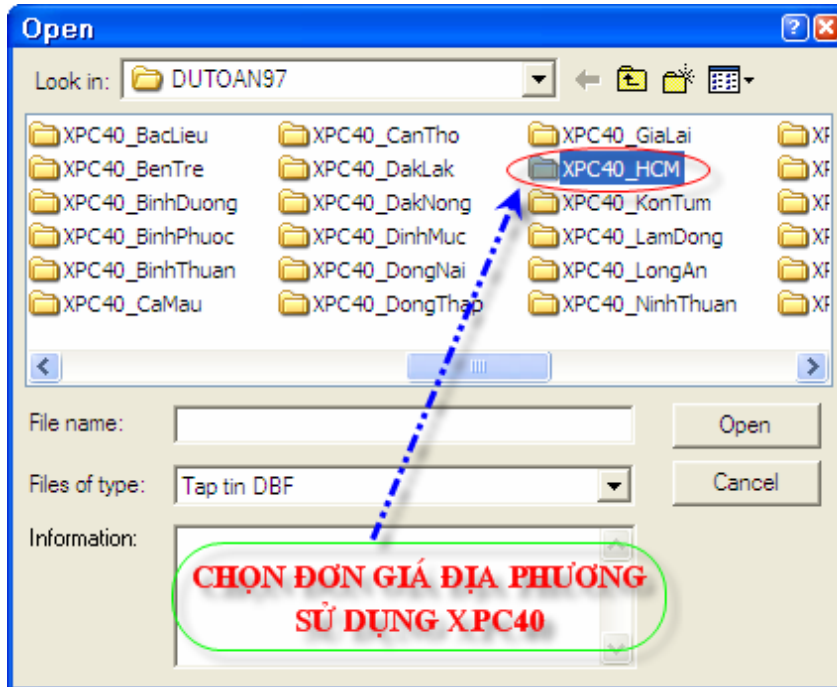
Open

Look in: DUTOAN97

XPC40_BacLieu
XPC40_BenTre
XPC40_BinhDuong
XPC40_BinhPhuoc
XPC40_BinhThuan
XPC40_CaMau
XPC40_CanTho
XPC40_DakLak
XPC40_DakNong
XPC40_DinhMuc
XPC40_DongNai
XPC40_DongThap
XPC40_GiaLai
XPC40_HCM
XPC40_KonTum
XPC40_LamDong
XPC40_LongAn
XPC40_NinhThuan
XF
XF
XF
XF
XF
XF

File name:
Files of type: Tap tin DBF
Information:

Open
Cancel

CHỌN ĐƠN GIÁ ĐỊA PHƯƠNG SỬ DỤNG XPC40